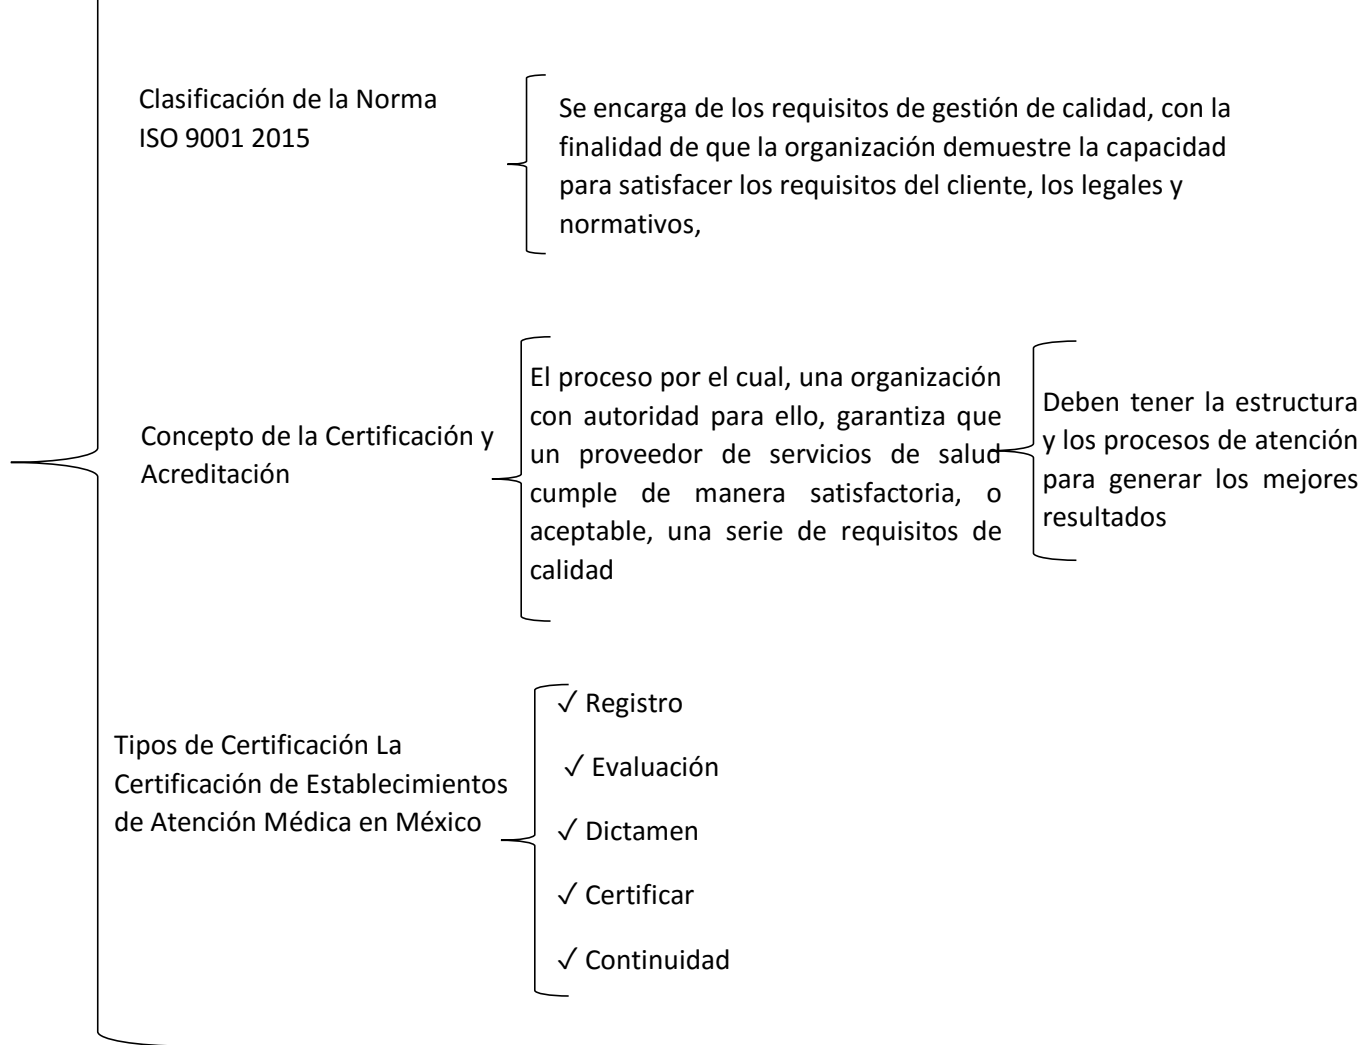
Clasificación de la Norma ISO 9001 2015

Se encarga de los requisitos de gestión de calidad, con la finalidad de que la organización demuestre la capacidad para satisfacer los requisitos del cliente, los legales y normativos,

Concepto de la Certificación y Acreditación

El proceso por el cual, una organización con autoridad para ello, garantiza que un proveedor de servicios de salud cumple de manera satisfactoria, o aceptable, una serie de requisitos de calidad

Deben tener la estructura y los procesos de atención para generar los mejores resultados

Tipos de Certificación La Certificación de Establecimientos de Atención Médica en México

✓ Registro
✓ Evaluación
✓ Dictamen
✓ Certificar
✓ Continuidad